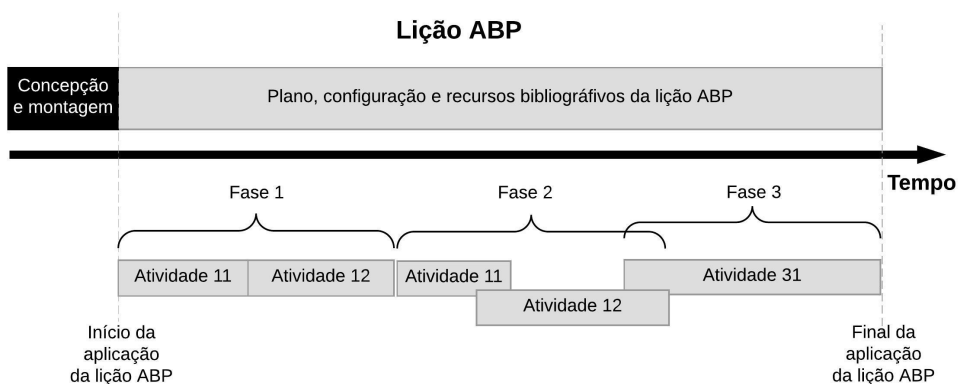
Lição ABP

Concepção e montagem

Plano, configuração e recursos bibliográfivos da lição ABP

Tempo

Fase 1

Fase 2

Fase 3

Atividade 11

Atividade 12

Atividade 11

Atividade 12

Atividade 31

Início da aplicação da lição ABP

Final da aplicação da lição ABP